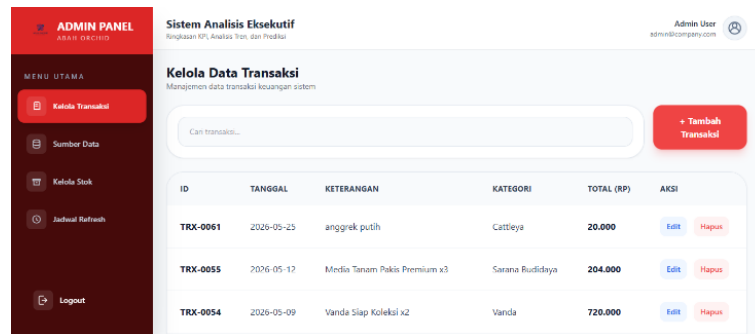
ADMIN PANEL
ABAH ORCHID

Sistem Analisis Eksekutif
Ringkasan KPI, Analisis Tren, dan Prediksi

Admin User
admin@company.com

MENU UTAMA

Kelola Transaksi

Sumber Data

Kelola Stok

Jadwal Refresh

Logout

Kelola Data Transaksi
Manajemen data transaksi keuangan sistem

Cari transaksi...

+ Tambah Transaksi

| ID | TANGGAL | KETERANGAN | KATEGORI | TOTAL (RP) | AKSI |
|---|---|---|---|---|---|
| TRX-0061 | 2026-05-25 | anggrek putih | Cattleya | 20.000 | Edit Hapus |
| TRX-0055 | 2026-05-12 | Media Tanam Pakis Premium x3 | Sarana Budidaya | 204.000 | Edit Hapus |
| TRX-0054 | 2026-05-09 | Vanda Siap Koleksi x2 | Vanda | 720.000 | Edit Hapus |